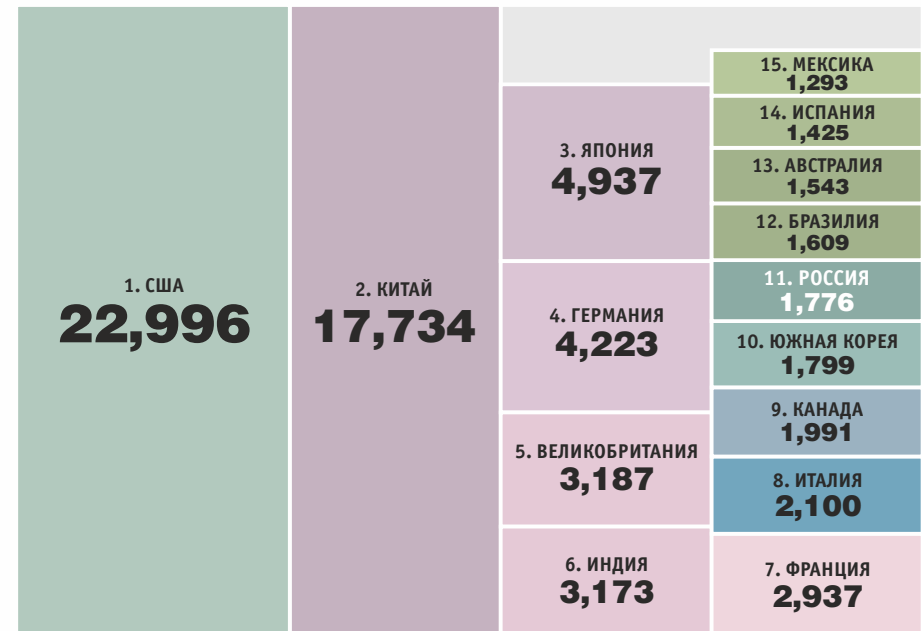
1. США
22,996

2. КИТАЙ
17,734

3. ЯПОНИЯ
4,937

4. ГЕРМАНИЯ
4,223

5. ВЕЛИКОБРИТАНИЯ
3,187

6. ИНДИЯ
3,173

15. МЕКСИКА
1,293

14. ИСПАНИЯ
1,425

13. АВСТРАЛИЯ
1,543

12. БРАЗИЛИЯ
1,609

11. РОССИЯ
1,776

10. ЮЖНАЯ КОРЕЯ
1,799

9. КАНАДА
1,991

8. ИТАЛИЯ
2,100

7. ФРАНЦИЯ
2,937